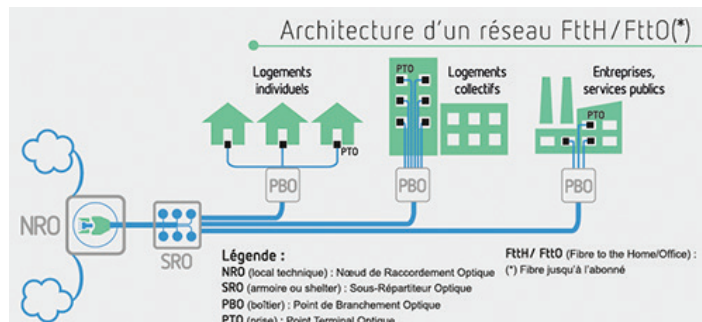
Architecture d'un réseau FttH / FttO(*)

Logements individuels

Logements collectifs

Entreprises, services publics

PTO

PTO

PTO

PBO

PBO

PBO

NRO

SRO

Légende :
NRO (local technique) : Nœud de Raccordement Optique
SRO (armoire ou shelter) : Sous-Répartiteur Optique
PBO (boîtier) : Point de Branchement Optique
PTO (prise) : Point Terminal Optique

FttH / FttO (Fibre to the Home/Office) :
(*) Fibre jusqu'à l'abonné